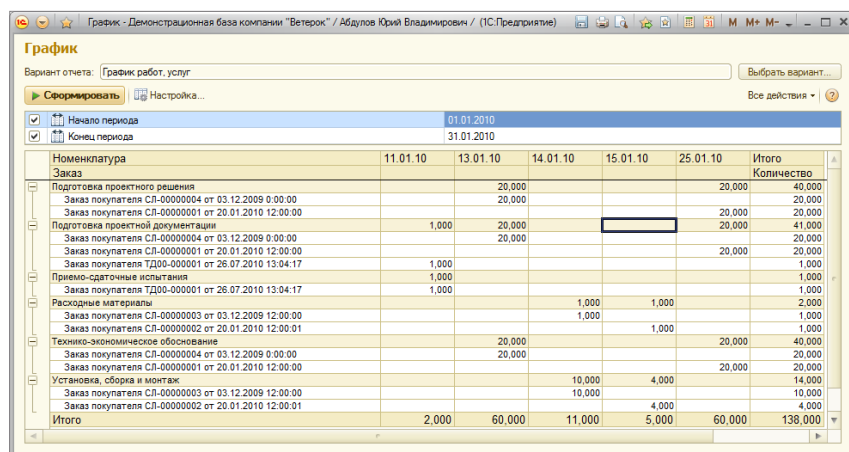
График - Демонстрационная база компании "Ветерок" / Абдулов Юрий Владимирович / (1С:Предприятие)

M M+ M-

График

Вариант отчета: График работ, услуг

Выбрать вариант...

Сформировать

Настройка...

Все действия

| | |
|---|---|
| Начало периода | 01.01.2010 |
| Конец периода | 31.01.2010 |

| Номенклатура / Заказ | 11.01.10 | 13.01.10 | 14.01.10 | 15.01.10 | 25.01.10 | Итого / Количество |
|---|---|---|---|---|---|---|
| Подготовка проектного решения | | 20,000 | | | 20,000 | 40,000 |
| Заказ покупателя СЛ-00000004 от 03.12.2009 0:00:00 | | 20,000 | | | | 20,000 |
| Заказ покупателя СЛ-00000001 от 20.01.2010 12:00:00 | | | | | 20,000 | 20,000 |
| Подготовка проектной документации | 1,000 | 20,000 | | | 20,000 | 41,000 |
| Заказ покупателя СЛ-00000004 от 03.12.2009 0:00:00 | | 20,000 | | | | 20,000 |
| Заказ покупателя СЛ-00000001 от 20.01.2010 12:00:00 | | | | | 20,000 | 20,000 |
| Заказ покупателя ТД00-000001 от 26.07.2010 13:04:17 | 1,000 | | | | | 1,000 |
| Приемо-сдаточные испытания | 1,000 | | | | | 1,000 |
| Заказ покупателя ТД00-000001 от 26.07.2010 13:04:17 | 1,000 | | | | | 1,000 |
| Расходные материалы | | | 1,000 | 1,000 | | 2,000 |
| Заказ покупателя СЛ-00000003 от 03.12.2009 12:00:00 | | | 1,000 | | | 1,000 |
| Заказ покупателя СЛ-00000002 от 20.01.2010 12:00:01 | | | | 1,000 | | 1,000 |
| Технико-экономическое обоснование | | 20,000 | | | 20,000 | 40,000 |
| Заказ покупателя СЛ-00000004 от 03.12.2009 0:00:00 | | 20,000 | | | | 20,000 |
| Заказ покупателя СЛ-00000001 от 20.01.2010 12:00:00 | | | | | 20,000 | 20,000 |
| Установка, сборка и монтаж | | | 10,000 | 4,000 | | 14,000 |
| Заказ покупателя СЛ-00000003 от 03.12.2009 12:00:00 | | | 10,000 | | | 10,000 |
| Заказ покупателя СЛ-00000002 от 20.01.2010 12:00:01 | | | | 4,000 | | 4,000 |
| Итого | 2,000 | 60,000 | 11,000 | 5,000 | 60,000 | 138,000 |